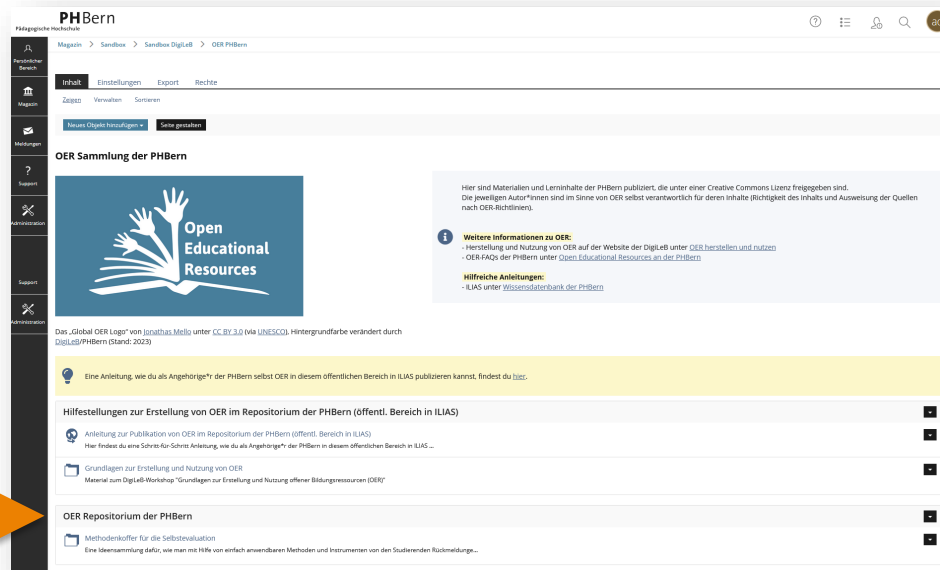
Pädagogische Hochschule PHBern

Persönlicher Bereich
Magazin
Meldungen
Support
Administration
Support
Administration

Magazin > Sandbox > Sandbox DigiLeB > OER PHBern

Inhalt Einstellungen Export Rechte

Zeigen Verwalten Sortieren

Neues Objekt hinzufügen Seite gestalten

OER Sammlung der PHBern

Open Educational Resources

Das „Global OER Logo" von Jonathas Mello unter CC BY 3.0 (via UNESCO). Hintergrundfarbe verändert durch DigiLeB/PHBern (Stand: 2023)

Hier sind Materialien und Lerninhalte der PHBern publiziert, die unter einer Creative Commons Lizenz freigegeben sind. Die jeweiligen Autor*innen sind im Sinne von OER selbst verantwortlich für deren Inhalte (Richtigkeit des Inhalts und Ausweisung der Quellen nach OER-Richtlinien).

Weitere Informationen zu OER:
- Herstellung und Nutzung von OER auf der Website der DigiLeB unter OER herstellen und nutzen
- OER-FAQs der PHBern unter Open Educational Resources an der PHBern

Hilfreiche Anleitungen:
- ILIAS unter Wissensdatenbank der PHBern

Eine Anleitung, wie du als Angehörige*r der PHBern selbst OER in diesem öffentlichen Bereich in ILIAS publizieren kannst, findest du hier.

Hilfestellungen zur Erstellung von OER im Repositorium der PHBern (öffentl. Bereich in ILIAS)

Anleitung zur Publikation von OER im Repositorium der PHBern (öffentl. Bereich in ILIAS)
Hier findest du eine Schritt-für-Schritt Anleitung, wie du als Angehörige*r der PHBern in diesem öffentlichen Bereich in ILIAS ...

Grundlagen zur Erstellung und Nutzung von OER
Material zum DigiLeB-Workshop "Grundlagen zur Erstellung und Nutzung offener Bildungsressourcen (OER)"

OER Repositorium der PHBern

Methodenkoffer für die Selbstevaluation
Eine Ideensammlung dafür, wie man mit Hilfe von einfach anwendbaren Methoden und Instrumenten von den Studierenden Rückmeldunge...